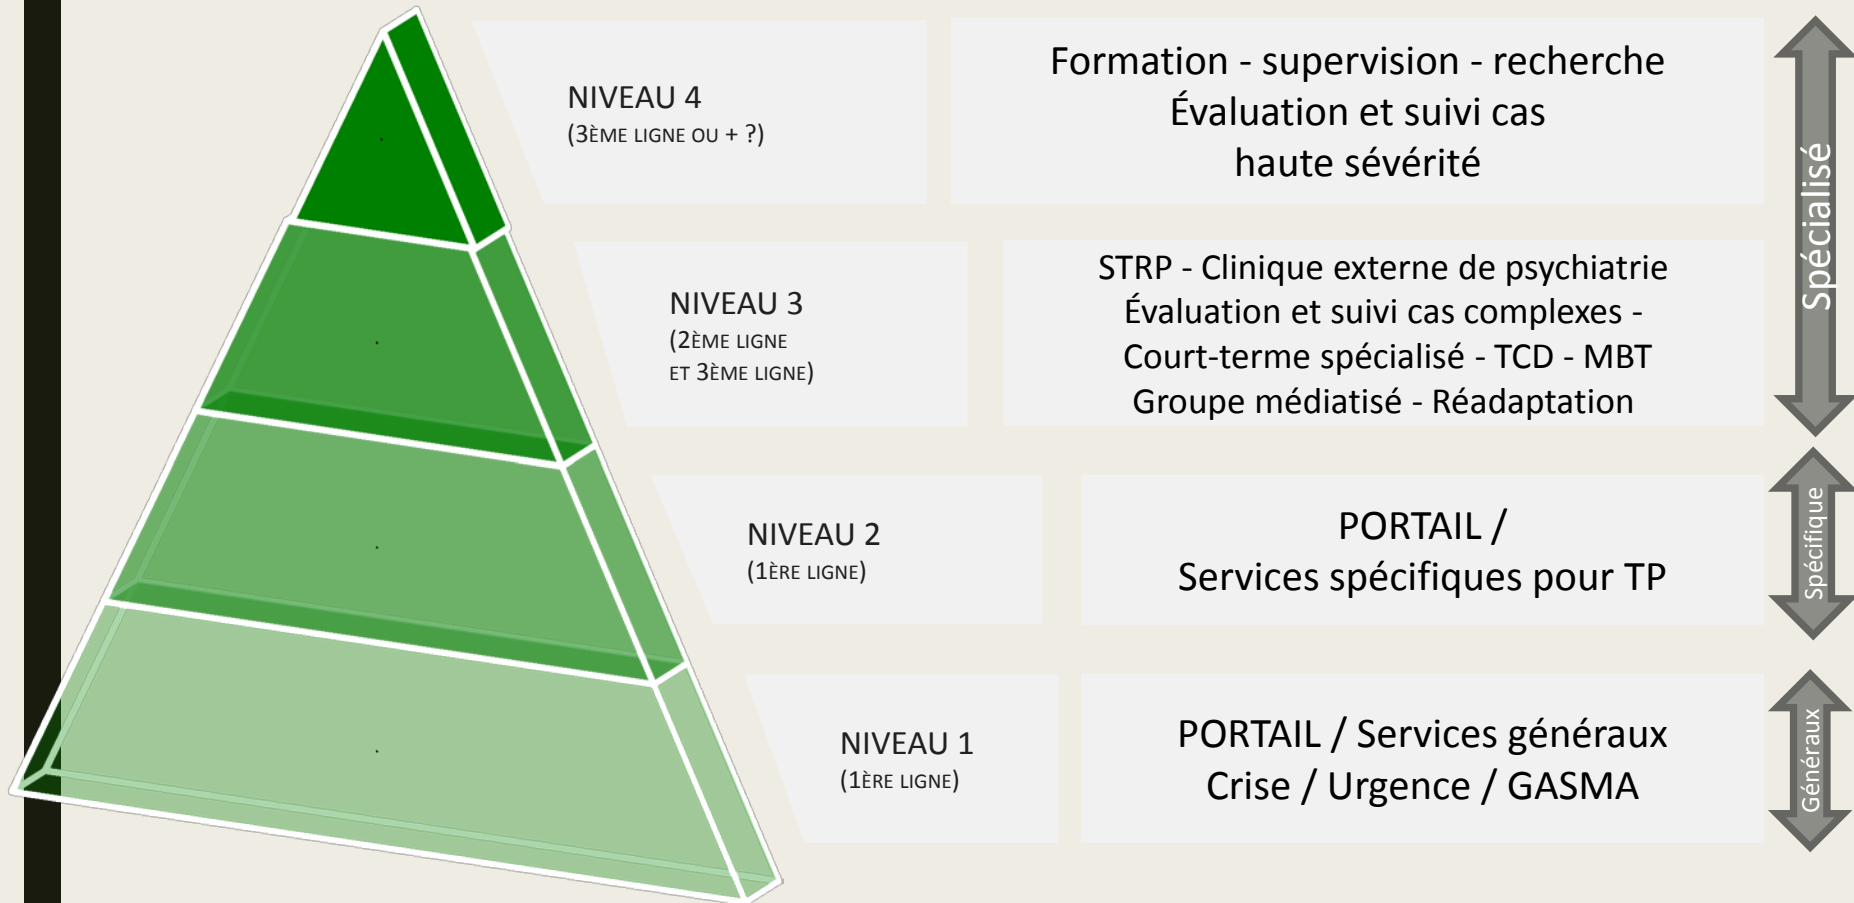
NIVEAU 4
(3ÈME LIGNE OU + ?)

Formation - supervision - recherche
Évaluation et suivi cas
haute sévérité

Spécialisé

NIVEAU 3
(2ÈME LIGNE
ET 3ÈME LIGNE)

STRP - Clinique externe de psychiatrie
Évaluation et suivi cas complexes -
Court-terme spécialisé - TCD - MBT
Groupe médiatisé - Réadaptation

NIVEAU 2
(1ÈRE LIGNE)

PORTAIL /
Services spécifiques pour TP

Spécifique

NIVEAU 1
(1ÈRE LIGNE)

PORTAIL / Services généraux
Crise / Urgence / GASMA

Généraux